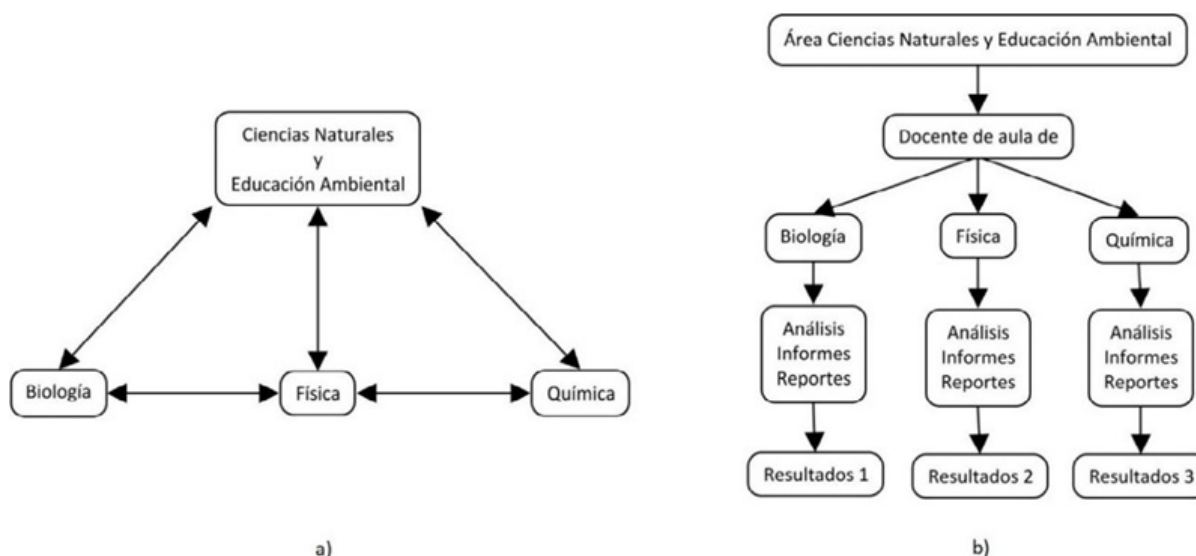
Ciencias Naturales
y
Educación Ambiental

Biología

Física

Química

a)

Área Ciencias Naturales y Educación Ambiental

Docente de aula de

Biología

Física

Química

Análisis
Informes
Reportes

Análisis
Informes
Reportes

Análisis
Informes
Reportes

Resultados 1

Resultados 2

Resultados 3

b)